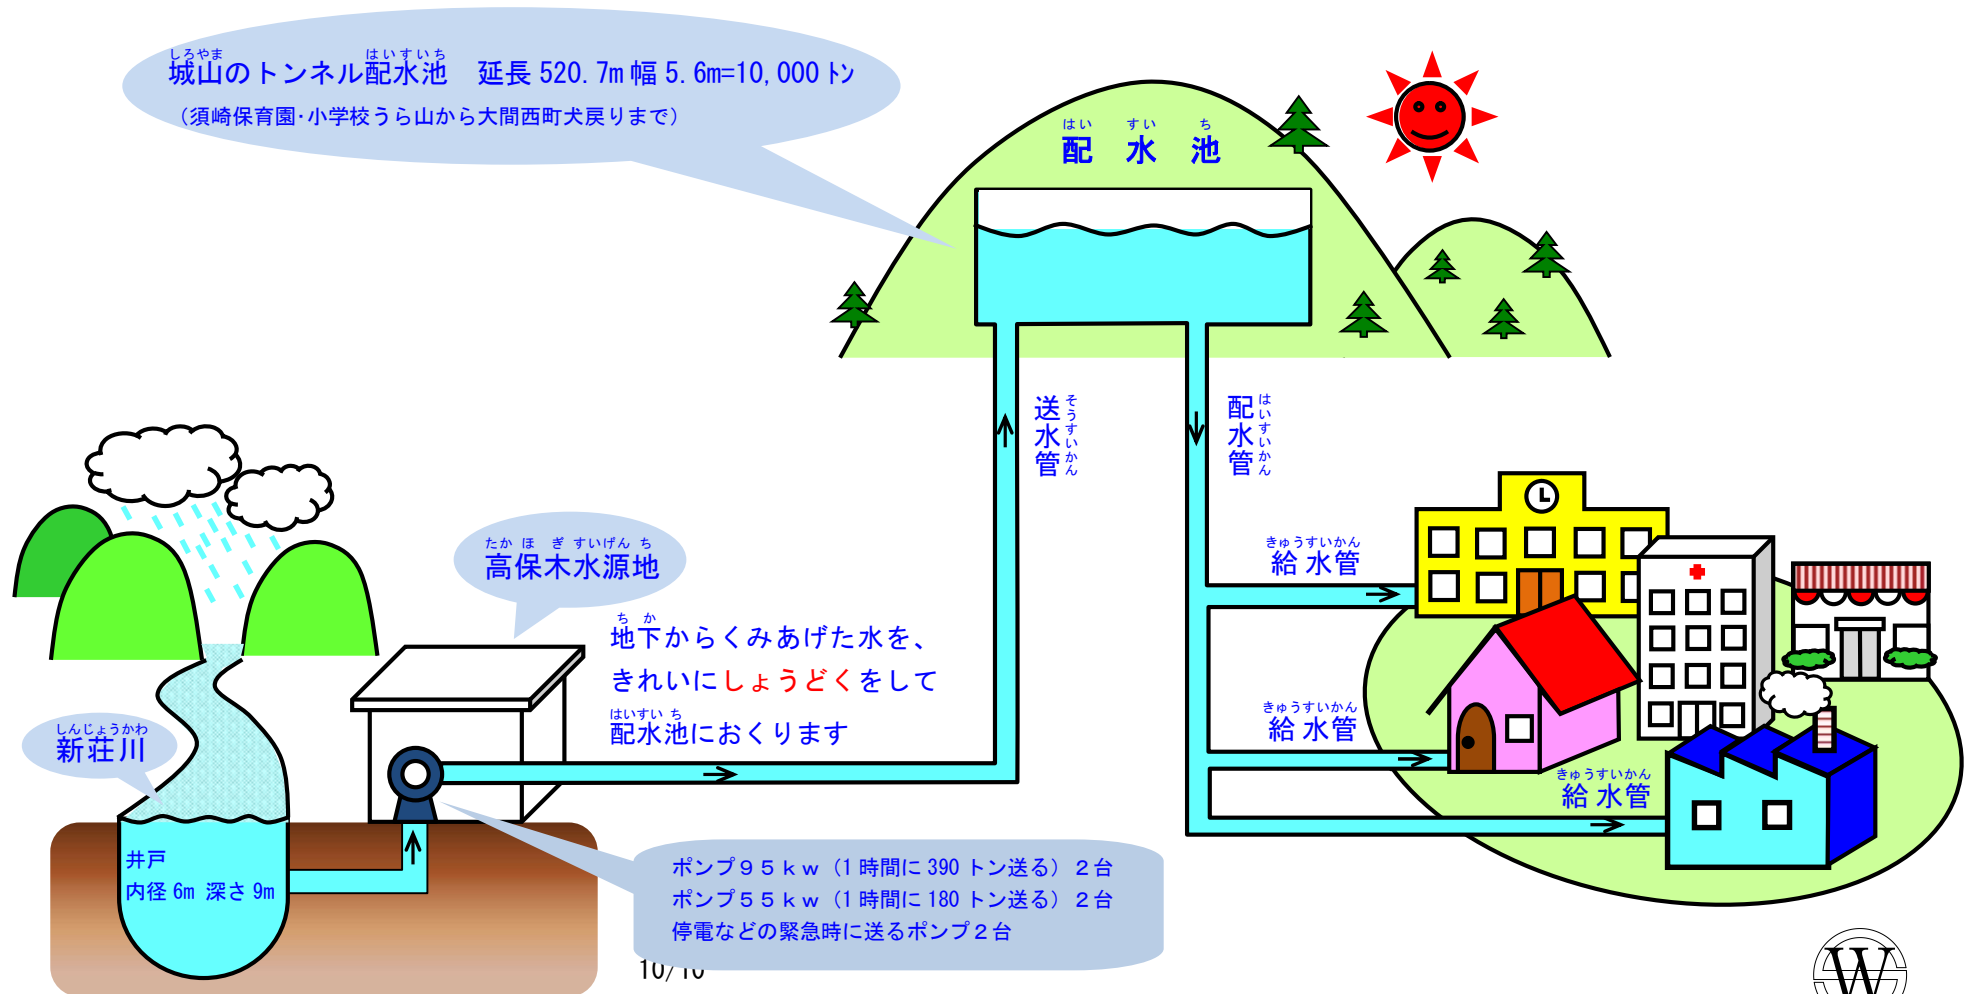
しろやま はいすいち
城山のトンネル配水池　延長 520.7m 幅 5.6m=10,000 トン
（須崎保育園・小学校うら山から大間西町犬戻りまで）

はい すい ち
配 水 池

そうすいかん
送水管

はいすいかん
配水管

たか ほ ぎ すいげん ち
高保木水源地

ち か
地下からくみあげた水を、
きれいにしょうどくをして
はいすい ち
配水池におくります

きゅうすいかん
給水管

きゅうすいかん
給水管

きゅうすいかん
給水管

しんじょうがわ
新荘川

井戸
内径 6m 深さ 9m

ポンプ９５ｋｗ（1 時間に 390 トン送る）２台
ポンプ５５ｋｗ（1 時間に 180 トン送る）２台
停電などの緊急時に送るポンプ２台

10/10